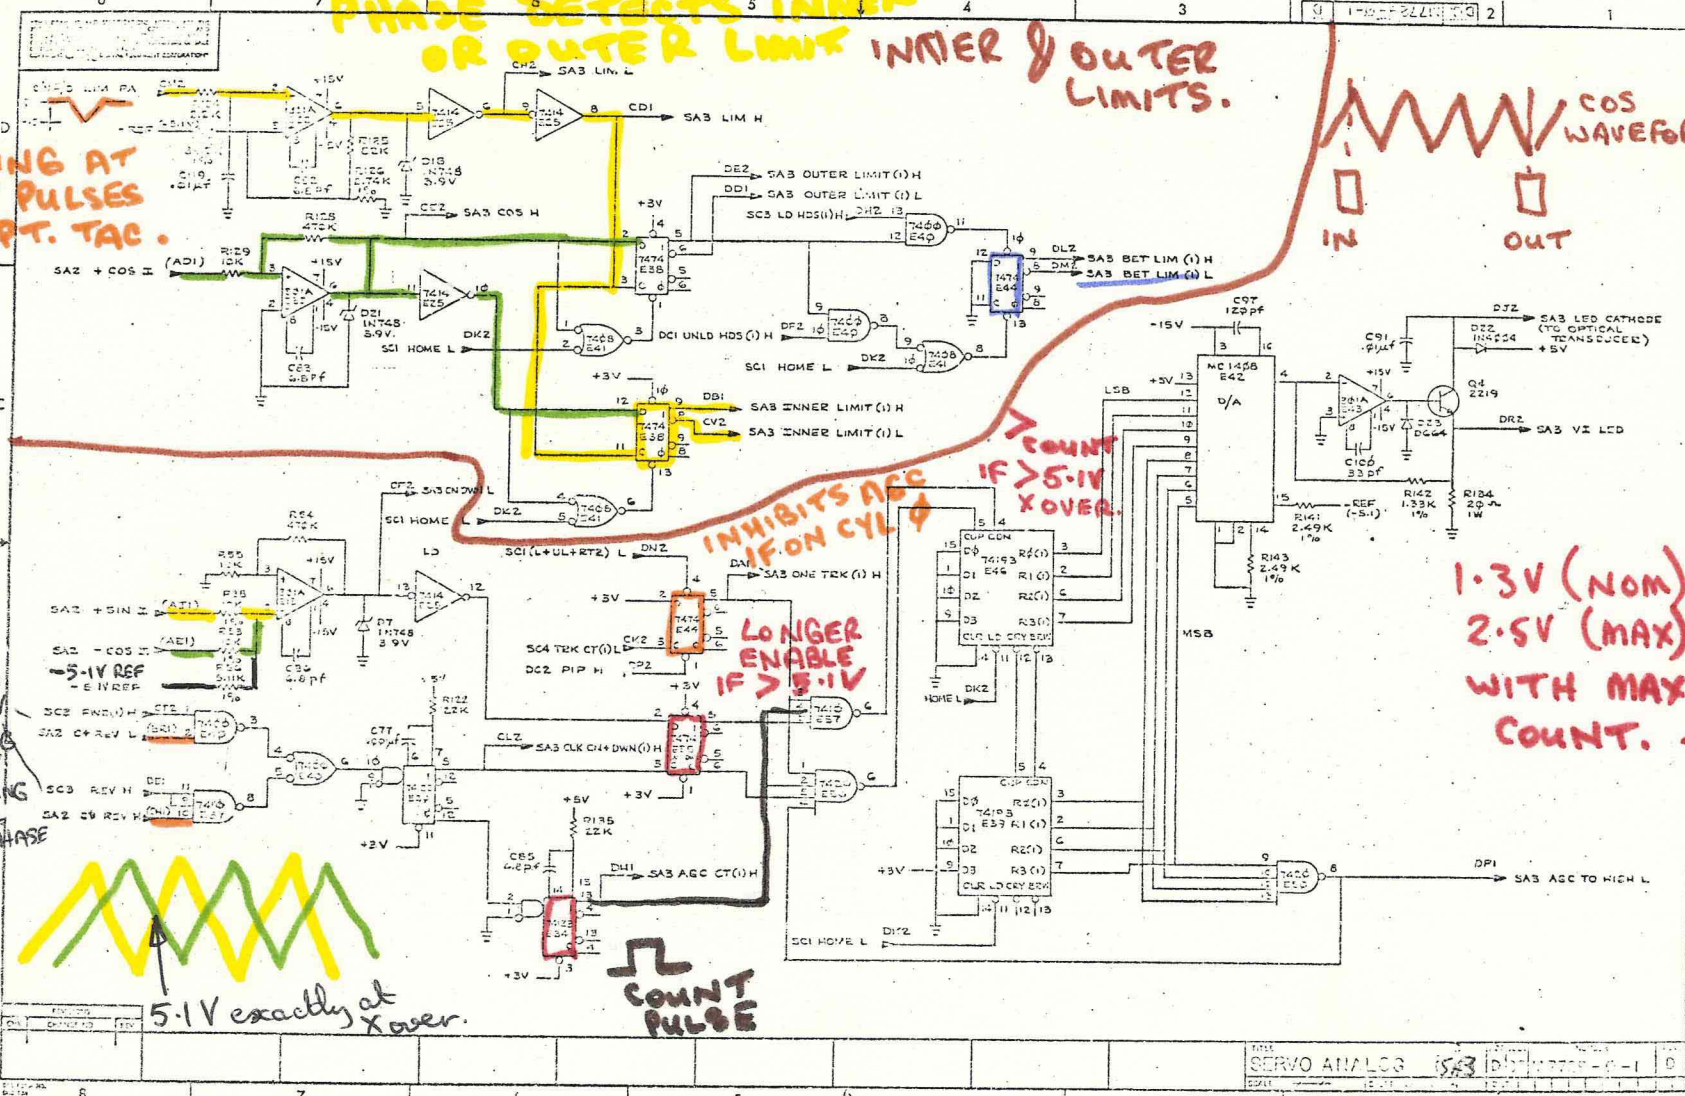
PHASE DETECTS INNER OR OUTER LIMIT

INNER & OUTER LIMITS.

COS WAVEFOR

IN OUT

NG AT PULSES T. TAC.

CH2 SA3 LIM L
CD1 SA3 LIM H
DE2 SA3 OUTER LIMIT (1) H
DD1 SA3 OUTER LIMIT (1) L
SC3 LD HDS(1)H
CC2 SA3 COS H
R128 47K
R129 10K
SA2 + COS I (AD1)
D21 1N748 3.9V
D18 1N748 3.9V
SC1 HOME L
DK2
DC1 UNLD HDS (1) H
DF2
DL2 SA3 BET LIM (1) H
DM2 SA3 BET LIM (1) L
DB1 SA3 INNER LIMIT (1) H
CV2 SA3 INNER LIMIT (1) L
7474 E38
7474 E44
7400 E41
7414 E25
-15V
C97 120pf
MC 1408 E42
D/A
LSB
MSB
DJ2 SA3 LED CATHODE (TO OPTICAL TRANSDUCER)
D22 1N4004
+5V
Q4 2219
DR2 SA3 VI LED
R142 1.33K 1%
R134 20Ω 1W
R141 2.49K 1%
REF (-5.1)
R143 2.49K 1%
C100 33pf
C91 .01μf

> COUNT IF > 5.1V XOVER.

INHIBITS AGC IF ON CYL Φ

CF2 SA3 CN DWN L
SC1 HOME L
SC1(L+UL+RT2) L DN2
DA1 SA3 ONE TRK (1) H
R54 470K
R55 10K
R35
SA2 + SIN I (AT1)
SA2 - COS I (AE1)
-5.1V REF
-5.1V REF
D7 1N748 3.9V
C36 6.8pf
SC4 TRK CT(1)L CK2
DC2 PIP H
7474 E44
LONGER ENABLE IF > 5.1V
R122 22K
SC2 FWD(1)H
SA2 C+REV L
SC3 REV H
SA2 C+REV H
C77 .0047μf
CL2 SA3 CLK CN+DWN(1)H
+5V
R135 22K
C85 68pf
DH1 SA3 AGC CT(1)H
74123 E34
CUP CDN 74193 E46
CUP CDN 74193 E39
HOME L
DK2
SC1 HOME L
DP1 SA3 AGC TO HIGH L

1.3V (NOM)
2.5V (MAX)
WITH MAX COUNT.

HASE

COUNT PULSE

5.1V exactly at Xover.

SERVO ANALOG